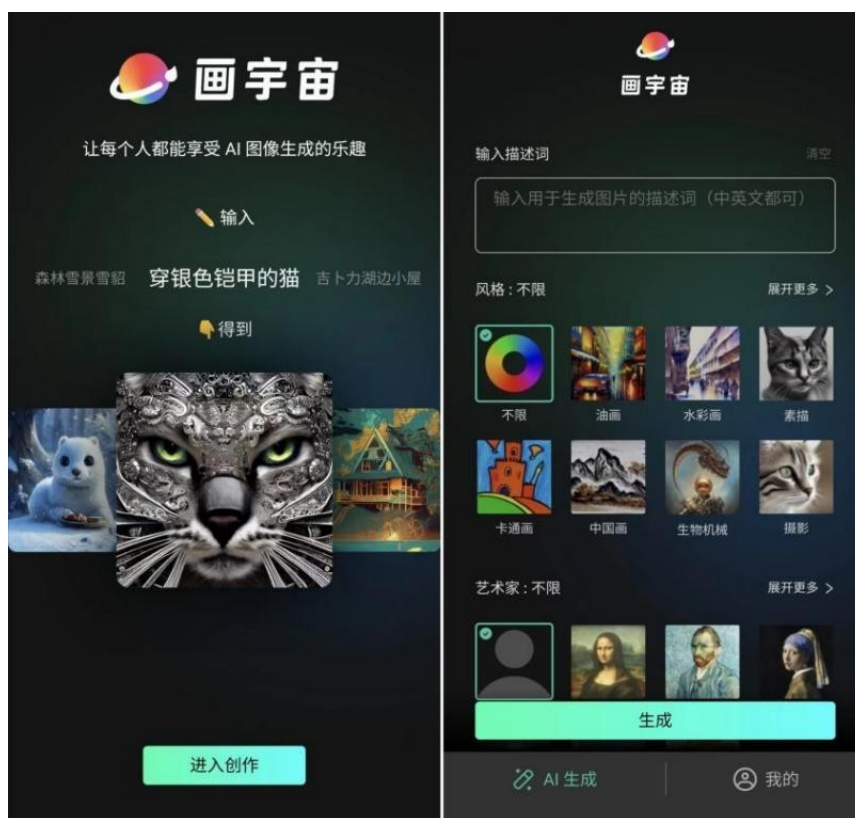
画宇宙

让每个人都能享受 AI 图像生成的乐趣

✏️ 输入

森林雪景雪貂 穿银色铠甲的猫 吉卜力湖边小屋

👇 得到

进入创作

画宇宙

输入描述词 清空

输入用于生成图片的描述词（中英文都可）

风格：不限 展开更多 >

不限 油画 水彩画 素描

卡通画 中国画 生物机械 摄影

艺术家：不限 展开更多 >

生成

AI 生成 我的